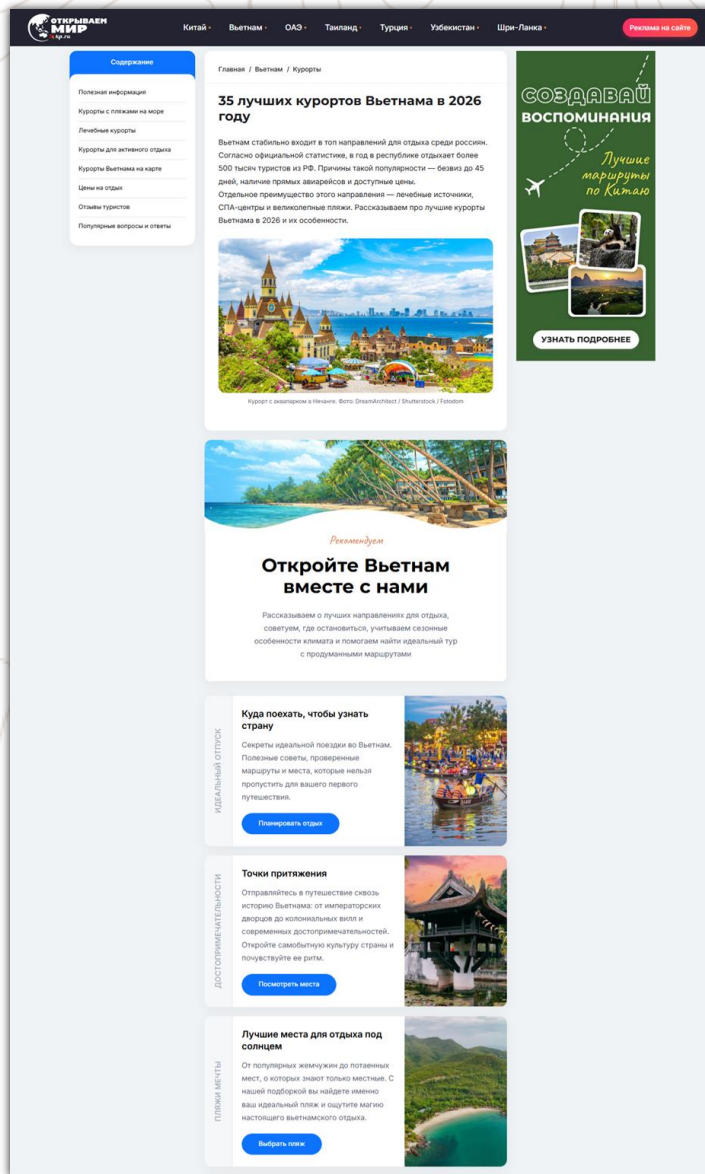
ОТКРЫВАЕМ МИР
tp.ru

Китай · Вьетнам · ОАЭ · Таиланд · Турция · Узбекистан · Шри-Ланка ·

Реклама на сайте

Содержание

Полезная информация
Курорты с пляжами на море
Лечебные курорты
Курорты для активного отдыха
Курорты Вьетнама на карте
Цены на отдых
Отзывы туристов
Популярные вопросы и ответы

Главная / Вьетнам / Курорты

35 лучших курортов Вьетнама в 2026 году

Вьетнам стабильно входит в топ направлений для отдыха среди россиян. Согласно официальной статистике, в год в республике отдыхает более 500 тысяч туристов из РФ. Причины такой популярности — безвиз до 45 дней, наличие прямых авиарейсов и доступные цены.
Отдельное преимущество этого направления — лечебные источники, СПА-центры и великолепные пляжи. Рассказываем про лучшие курорты Вьетнама в 2026 и их особенности.

Курорт с аквапарком в Нячанге. Фото: DreamArchitect / Shutterstock / Fotodom

СОЗДАВАЙ ВОСПОМИНАНИЯ
Лучшие маршруты по Китаю
УЗНАТЬ ПОДРОБНЕЕ

Рекомендуем

Откройте Вьетнам вместе с нами

Рассказываем о лучших направлениях для отдыха, советуем, где остановиться, учитываем сезонные особенности климата и помогаем найти идеальный тур с продуманными маршрутами

ИДЕАЛЬНЫЙ ОТПУСК

Куда поехать, чтобы узнать страну

Секреты идеальной поездки во Вьетнам. Полезные советы, проверенные маршруты и места, которые нельзя пропустить для вашего первого путешествия.

Планировать отдых

ДОСТОПРИМЕЧАТЕЛЬНОСТИ

Точки притяжения

Отправляйтесь в путешествие сквозь историю Вьетнама: от императорских дворцов до колониальных вилл и современных достопримечательностей. Откройте самобытную культуру страны и почувствуйте ее ритм.

Посмотреть места

ПЛЯЖИ МЕЧТЫ

Лучшие места для отдыха под солнцем

От популярных жемчужин до потаенных мест, о которых знают только местные. С нашей подборкой вы найдете именно ваш идеальный пляж и ощутите магию настоящего вьетнамского отдыха.

Выбрать пляж